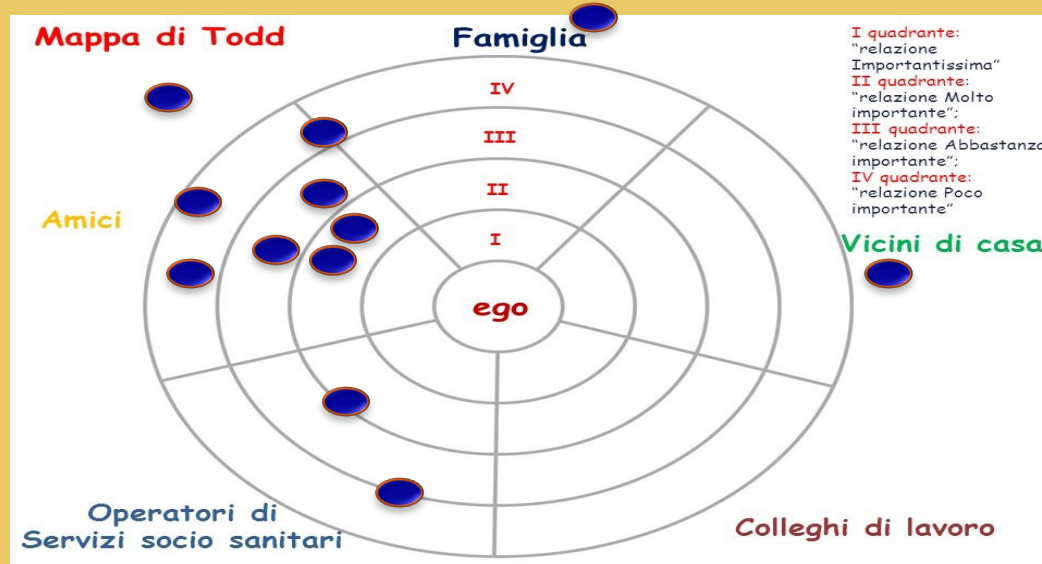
Mappa di Todd

Famiglia

I quadrante: "relazione Importantissima"
II quadrante: "relazione Molto importante";
III quadrante: "relazione Abbastanza importante";
IV quadrante: "relazione Poco importante"

IV

III

II

I

Amici

Vicini di casa

ego

Operatori di Servizi socio sanitari

Colleghi di lavoro